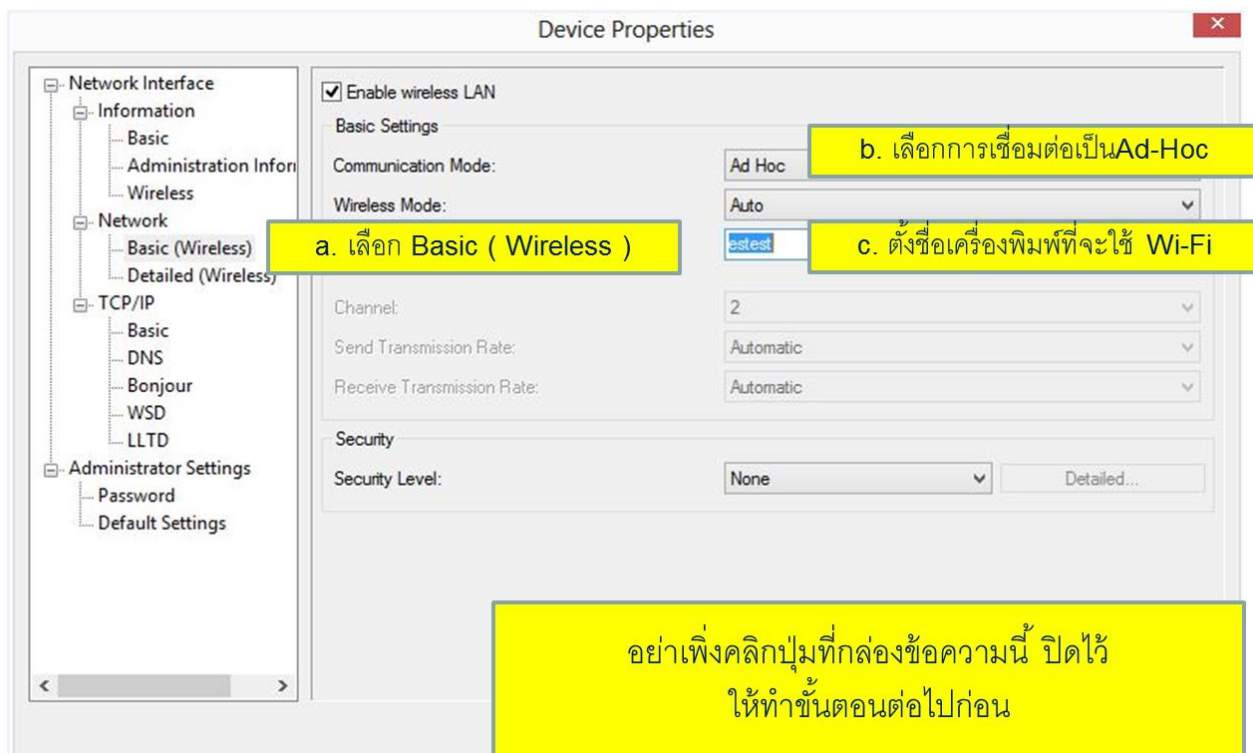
Device Properties

Network Interface
Information
Basic
Administration Infor
Wireless
Network
Basic (Wireless)
Detailed (Wireless)
TCP/IP
Basic
DNS
Bonjour
WSD
LLTD
Administrator Settings
Password
Default Settings

Enable wireless LAN
Basic Settings
Communication Mode: Ad Hoc
b. เลือกการเชื่อมต่อเป็นAd-Hoc
Wireless Mode: Auto
a. เลือก Basic ( Wireless )
estest
c. ตั้งชื่อเครื่องพิมพ์ที่จะใช้ Wi-Fi
Channel: 2
Send Transmission Rate: Automatic
Receive Transmission Rate: Automatic
Security
Security Level: None
Detailed...

อย่าเพิ่งคลิกปุ่มที่กล่องข้อความนี้ ปิดไว้
ให้ทำขั้นตอนต่อไปก่อน